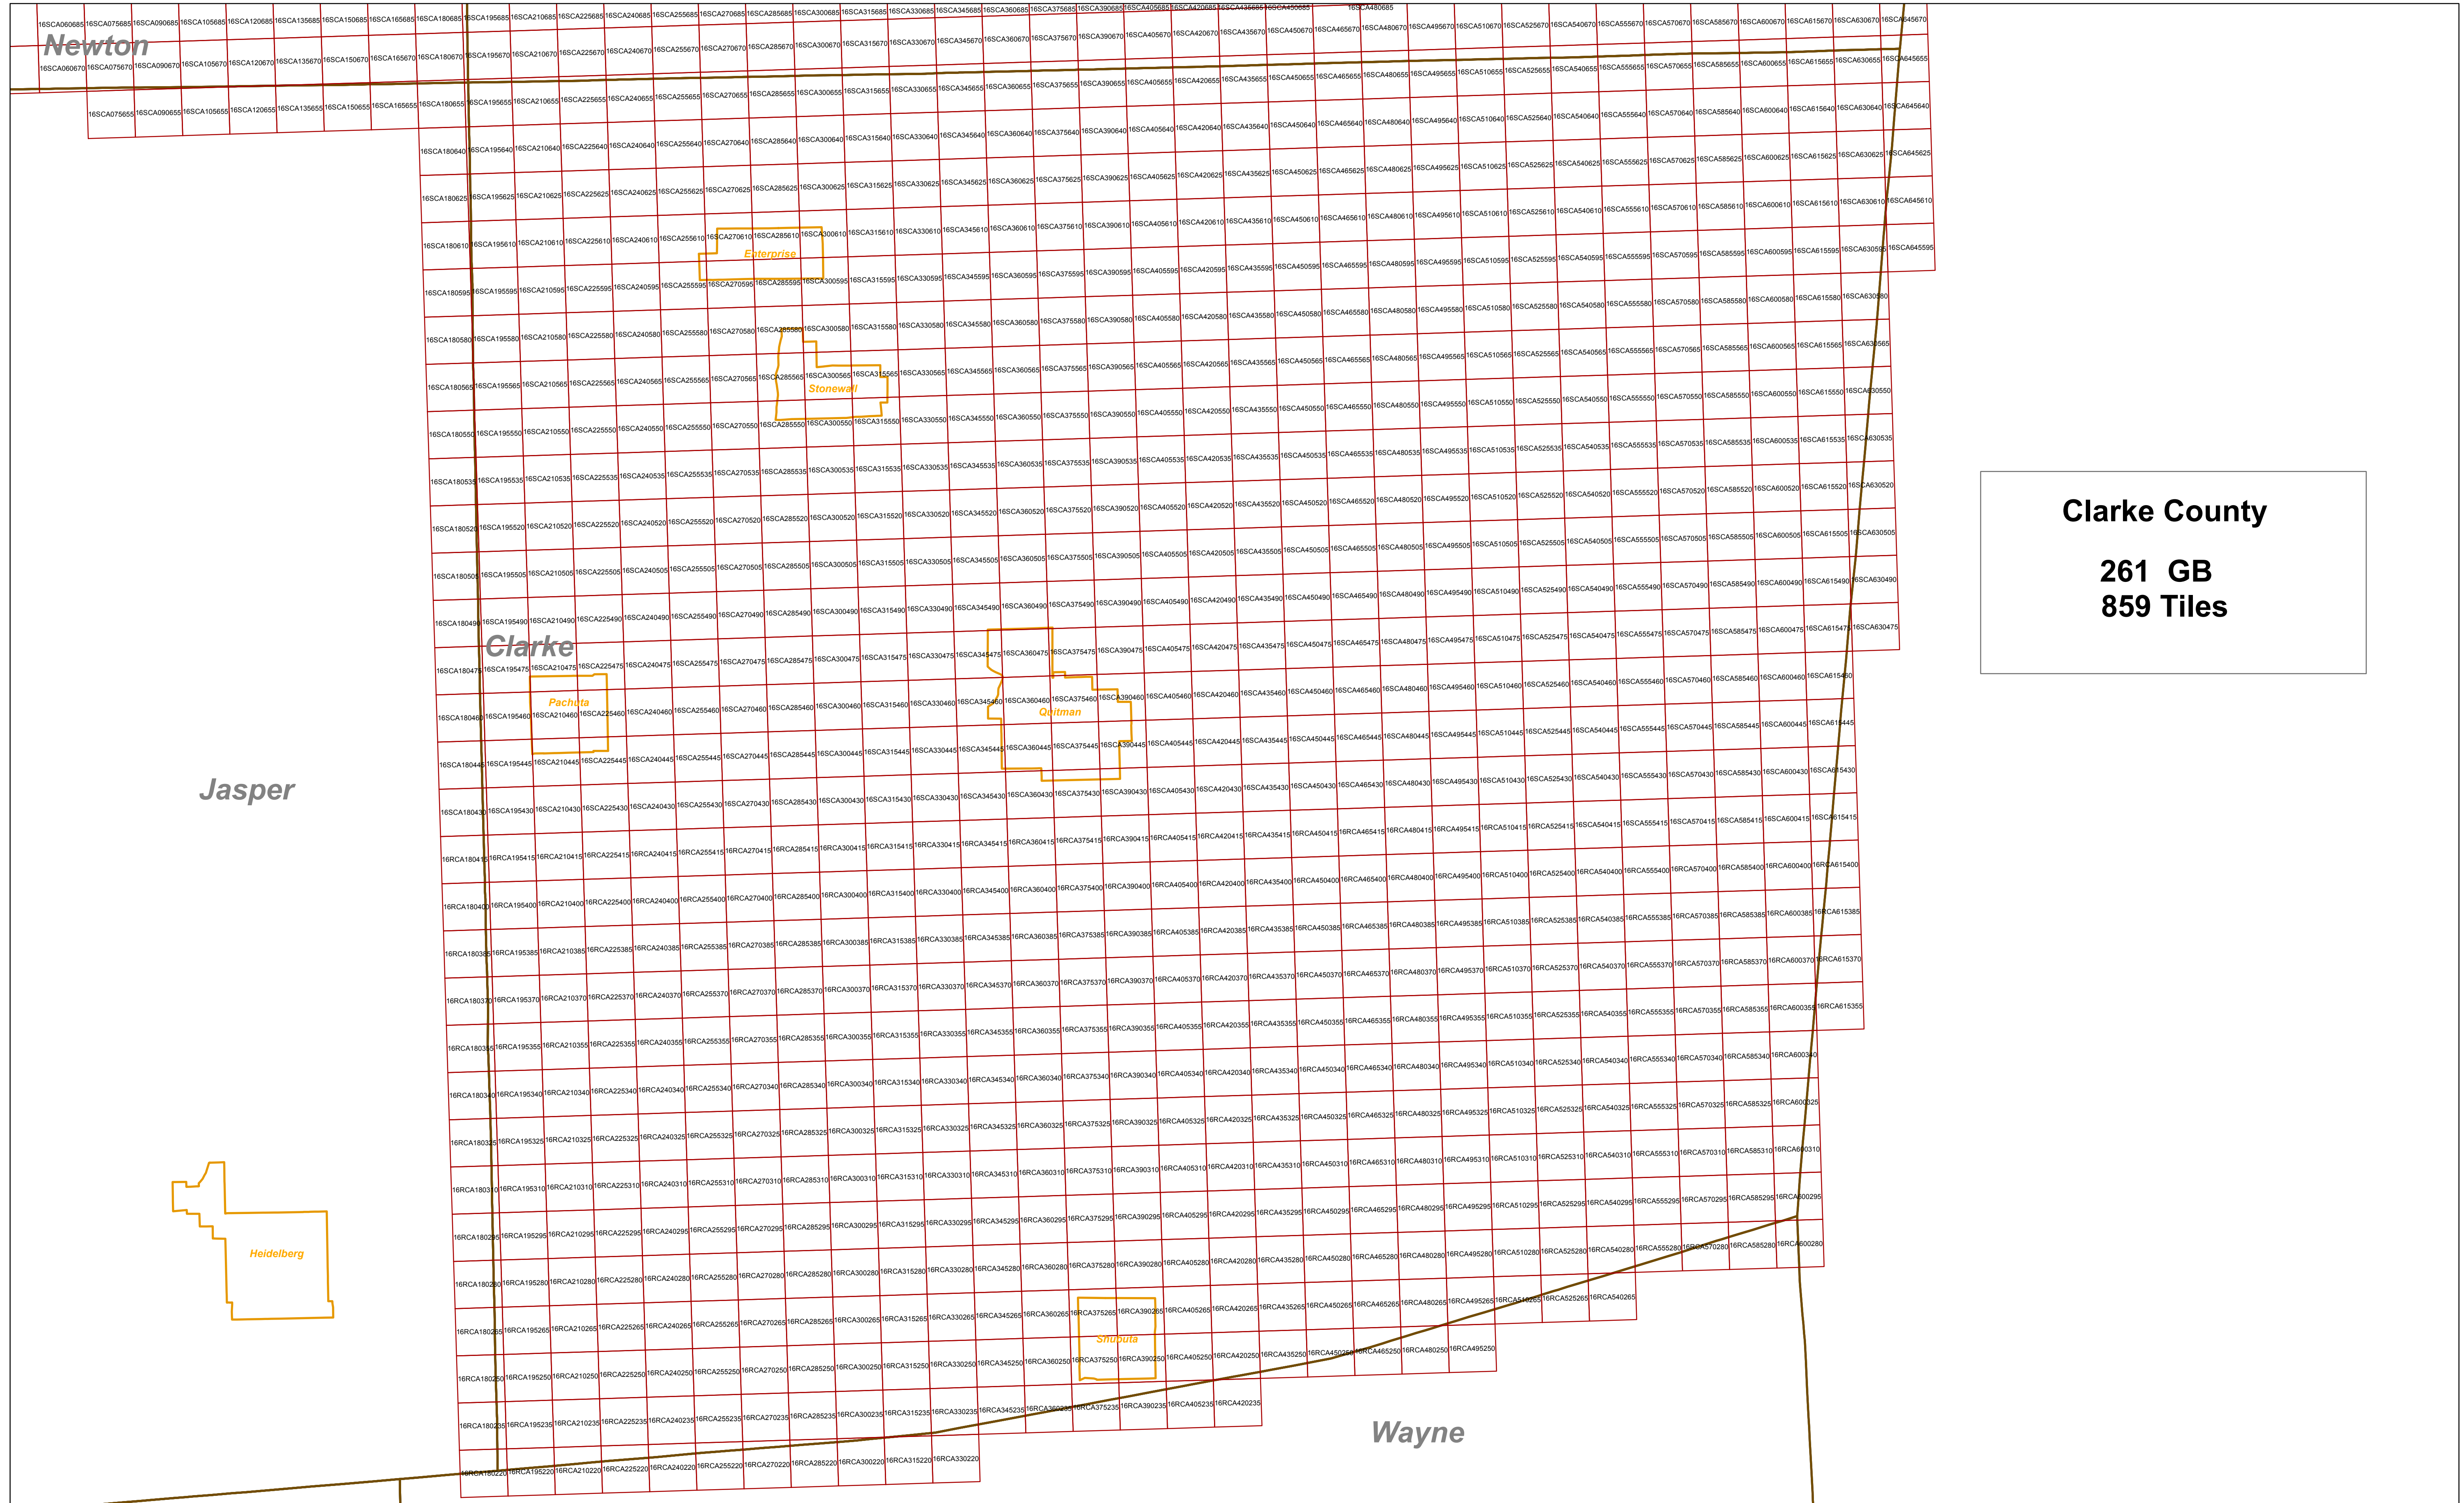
Newton

Clarke

Jasper

Wayne

Enterprise

Stonewall

Pachuta

Quitman

Heidelberg

Shubuta

Clarke County

261 GB
859 Tiles

16SCA060685 16SCA075685 16SCA090685 16SCA105685 16SCA120685 16SCA135685 16SCA150685 16SCA165685 16SCA180685 16SCA195685 16SCA210685 16SCA225685 16SCA240685 16SCA255685 16SCA270685 16SCA285685 16SCA300685 16SCA315685 16SCA330685 16SCA345685 16SCA360685 16SCA375685 16SCA390685 16SCA405685 16SCA420685 16SCA435685 16SCA450685 16SCA480685

16SCA060670 16SCA075670 16SCA090670 16SCA105670 16SCA120670 16SCA135670 16SCA150670 16SCA165670 16SCA180670 16SCA195670 16SCA210670 16SCA225670 16SCA240670 16SCA255670 16SCA270670 16SCA285670 16SCA300670 16SCA315670 16SCA330670 16SCA345670 16SCA360670 16SCA375670 16SCA390670 16SCA405670 16SCA420670 16SCA435670 16SCA450670 16SCA465670 16SCA480670 16SCA495670 16SCA510670 16SCA525670 16SCA540670 16SCA555670 16SCA570670 16SCA585670 16SCA600670 16SCA615670 16SCA630670 16SCA645670

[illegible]